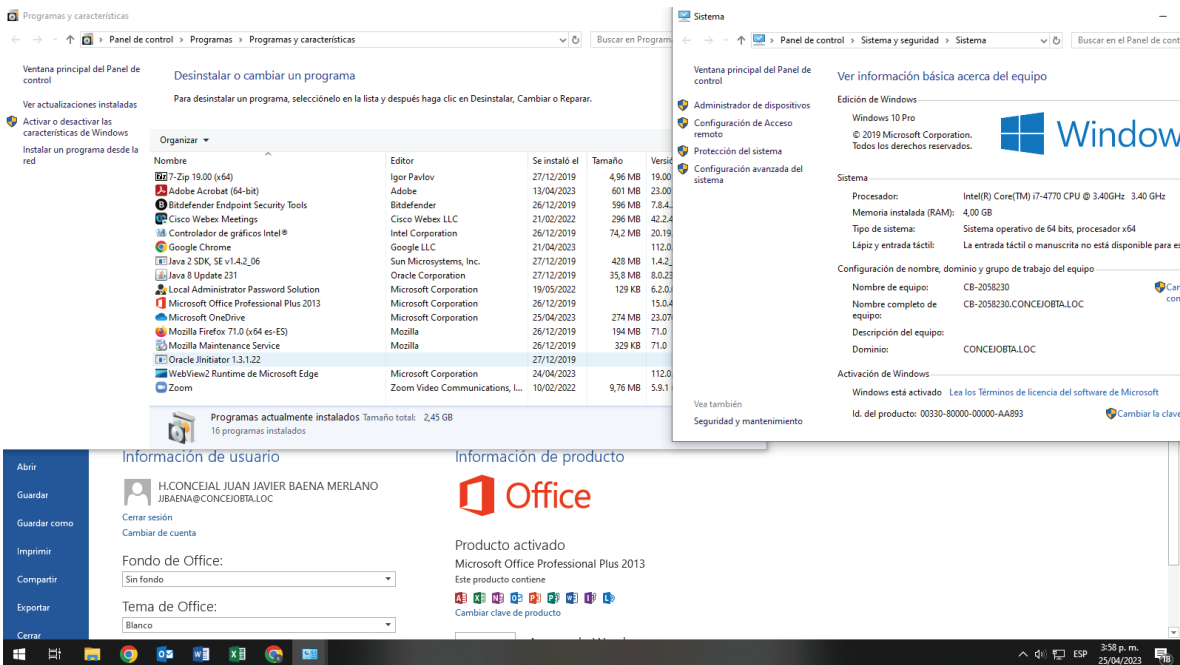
Programas y características

Panel de control > Programas > Programas y características

Buscar en Program

Ventana principal del Panel de control

Ver actualizaciones instaladas

Activar o desactivar las características de Windows

Instalar un programa desde la red

Desinstalar o cambiar un programa

Para desinstalar un programa, selecciónelo en la lista y después haga clic en Desinstalar, Cambiar o Reparar.

Organizar ▾

| Nombre | Editor | Se instaló el | Tamaño | Versi |
|---|---|---|---|---|
| 7-Zip 19.00 (x64) | Igor Pavlov | 27/12/2019 | 4,96 MB | 19.00 |
| Adobe Acrobat (64-bit) | Adobe | 13/04/2023 | 601 MB | 23.00 |
| Bitdefender Endpoint Security Tools | Bitdefender | 26/12/2019 | 596 MB | 7.8.4. |
| Cisco Webex Meetings | Cisco Webex LLC | 21/02/2022 | 296 MB | 42.2.4 |
| Controlador de gráficos Intel® | Intel Corporation | 26/12/2019 | 74,2 MB | 20.19. |
| Google Chrome | Google LLC | 21/04/2023 | | 112.0 |
| Java 2 SDK, SE v1.4.2_06 | Sun Microsystems, Inc. | 27/12/2019 | 428 MB | 1.4.2 |
| Java 8 Update 231 | Oracle Corporation | 27/12/2019 | 35,8 MB | 8.0.23 |
| Local Administrator Password Solution | Microsoft Corporation | 19/05/2022 | 129 KB | 6.2.0. |
| Microsoft Office Professional Plus 2013 | Microsoft Corporation | 26/12/2019 | | 15.0.4 |
| Microsoft OneDrive | Microsoft Corporation | 25/04/2023 | 274 MB | 23.07 |
| Mozilla Firefox 71.0 (x64 es-ES) | Mozilla | 26/12/2019 | 194 MB | 71.0 |
| Mozilla Maintenance Service | Mozilla | 26/12/2019 | 329 KB | 71.0 |
| Oracle JInitiator 1.3.1.22 | | 27/12/2019 | | |
| WebView2 Runtime de Microsoft Edge | Microsoft Corporation | 24/04/2023 | | 112.0 |
| Zoom | Zoom Video Communications, I... | 10/02/2022 | 9,76 MB | 5.9.1 |

Programas actualmente instalados Tamaño total: 2,45 GB
16 programas instalados

Sistema

Panel de control > Sistema y seguridad > Sistema

Buscar en el Panel de cont

Ventana principal del Panel de control

Administrador de dispositivos

Configuración de Acceso remoto

Protección del sistema

Configuración avanzada del sistema

Ver información básica acerca del equipo

Edición de Windows

Windows 10 Pro

© 2019 Microsoft Corporation. Todos los derechos reservados.

Window

Sistema

Procesador: Intel(R) Core(TM) i7-4770 CPU @ 3.40GHz 3.40 GHz

Memoria instalada (RAM): 4,00 GB

Tipo de sistema: Sistema operativo de 64 bits, procesador x64

Lápiz y entrada táctil: La entrada táctil o manuscrita no está disponible para es

Configuración de nombre, dominio y grupo de trabajo del equipo

Nombre de equipo: CB-2058230

Nombre completo de equipo: CB-2058230.CONCEJOBTA.LOC

Descripción del equipo:

Dominio: CONCEJOBTA.LOC

Car con

Activación de Windows

Windows está activado Lea los Términos de licencia del software de Microsoft

Id. del producto: 00330-80000-00000-AA893

Cambiar la clave

Vea también

Seguridad y mantenimiento

Abrir
Guardar
Guardar como
Imprimir
Compartir
Exportar
Cerrar

Información de usuario

H.CONCEJAL JUAN JAVIER BAENA MERLANO
JJBAENA@CONCEJOBTA.LOC

Cerrar sesión
Cambiar de cuenta

Fondo de Office:
Sin fondo

Tema de Office:
Blanco

Información de producto

Office

Producto activado
Microsoft Office Professional Plus 2013
Este producto contiene

Cambiar clave de producto

ESP 3:58 p. m. 25/04/2023 18